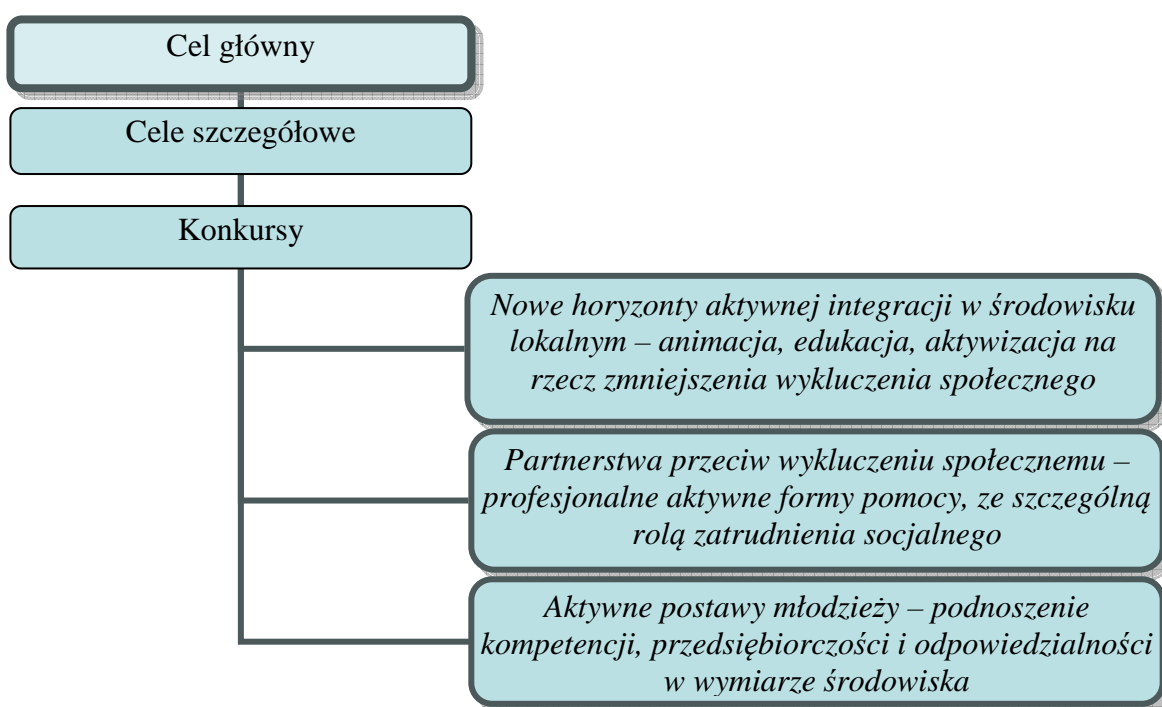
Cel główny

Cele szczegółowe

Konkursy

Nowe horyzonty aktywnej integracji w środowisku lokalnym – animacja, edukacja, aktywizacja na rzecz zmniejszenia wykluczenia społecznego

Partnerstwa przeciw wykluczeniu społecznemu – profesjonalne aktywne formy pomocy, ze szczególną rolą zatrudnienia socjalnego

Aktywne postawy młodzieży – podnoszenie kompetencji, przedsiębiorczości i odpowiedzialności w wymiarze środowiska